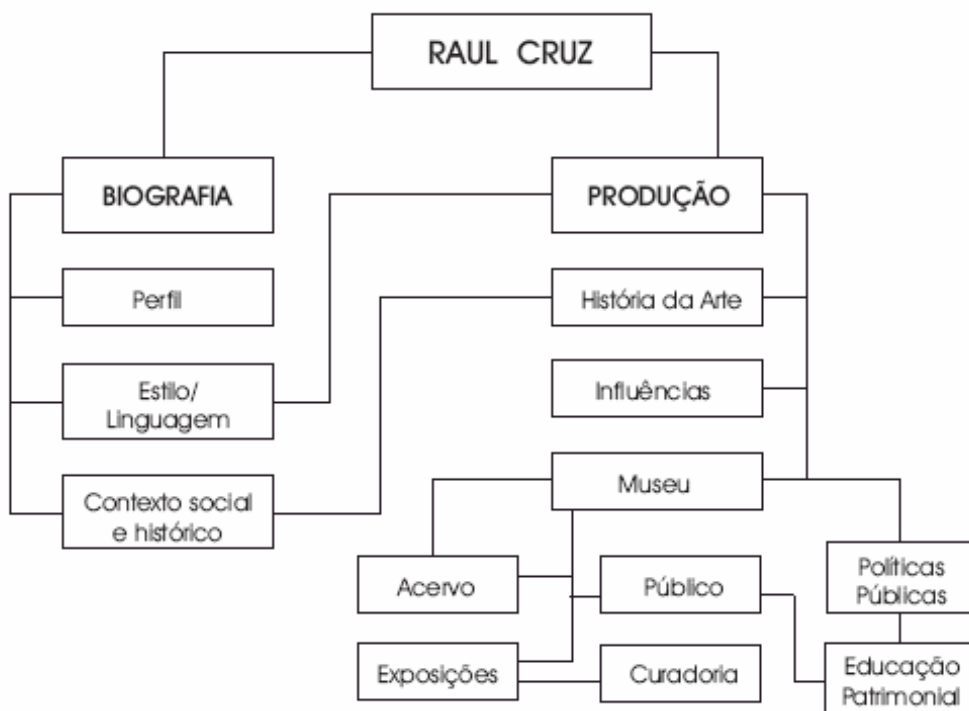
RAUL CRUZ

BIOGRAFIA

PRODUÇÃO

Perfil

História da Arte

Estilo/ Linguagem

Influências

Contexto social e histórico

Museu

Acervo

Público

Políticas Públicas

Exposições

Curadoria

Educação Patrimonial